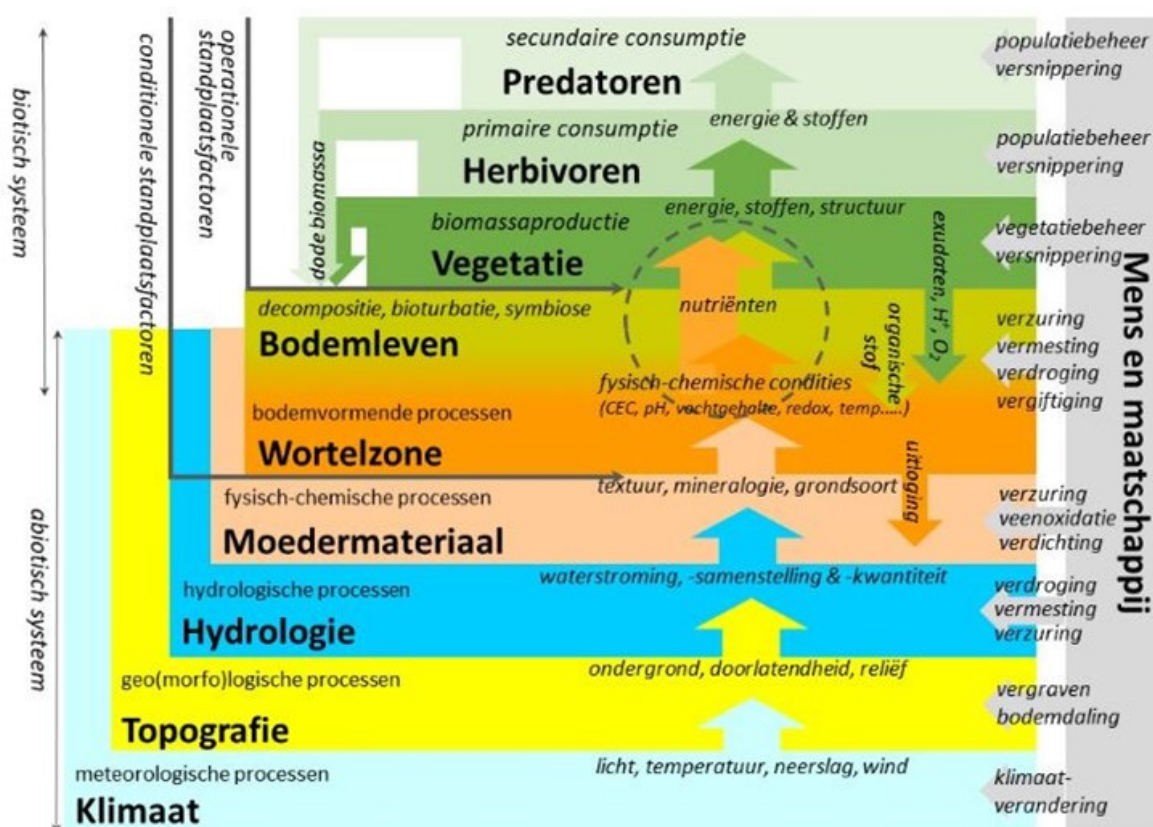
biotisch systeem

abiotisch systeem

conditionele standplaatsfactoren

operationele standplaatsfactoren

secundaire consumptie
Predatoren
energie & stoffen

primaire consumptie
Herbivoren

dode biomassa

biomassaproductie
Vegetatie
energie, stoffen, structuur

exudaten, H$^+$, O$_2$

decompositie, bioturbatie, symbiose
Bodemleven
nutriënten

organische stof

fysisch-chemische condities
(CEC, pH, vochtgehalte, redox, temp.....)

bodemvormende processen
Wortelzone

uitloging

fysisch-chemische processen
Moedermateriaal
textuur, mineralogie, grondsoort

hydrologische processen
Hydrologie
waterstroming, -samenstelling & -kwantiteit

geo(morfo)logische processen
Topografie
ondergrond, doorlatendheid, reliëf

meteorologische processen
Klimaat
licht, temperatuur, neerslag, wind

populatiebeheer
versnippering

populatiebeheer
versnippering

vegetatiebeheer
versnippering

verzuring
vermesting
verdroging
vergiftiging

verzuring
veenoxidatie
verdichting

verdroging
vermesting
verzuring

vergraven
bodemdaling

klimaat-verandering

Mens en maatschappij